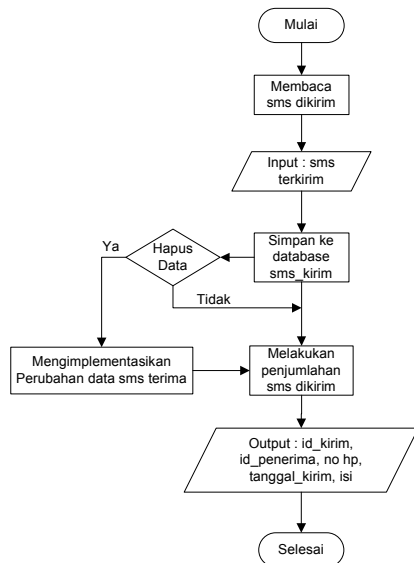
Mulai

Membaca sms dikirim

Input : sms terkirim

Simpan ke database sms_kirim

Hapus Data

Ya

Tidak

Mengimplementasikan Perubahan data sms terima

Melakukan penjumlahan sms dikirim

Output : id_kirim, id_penerima, no hp, tanggal_kirim, isi

Selesai